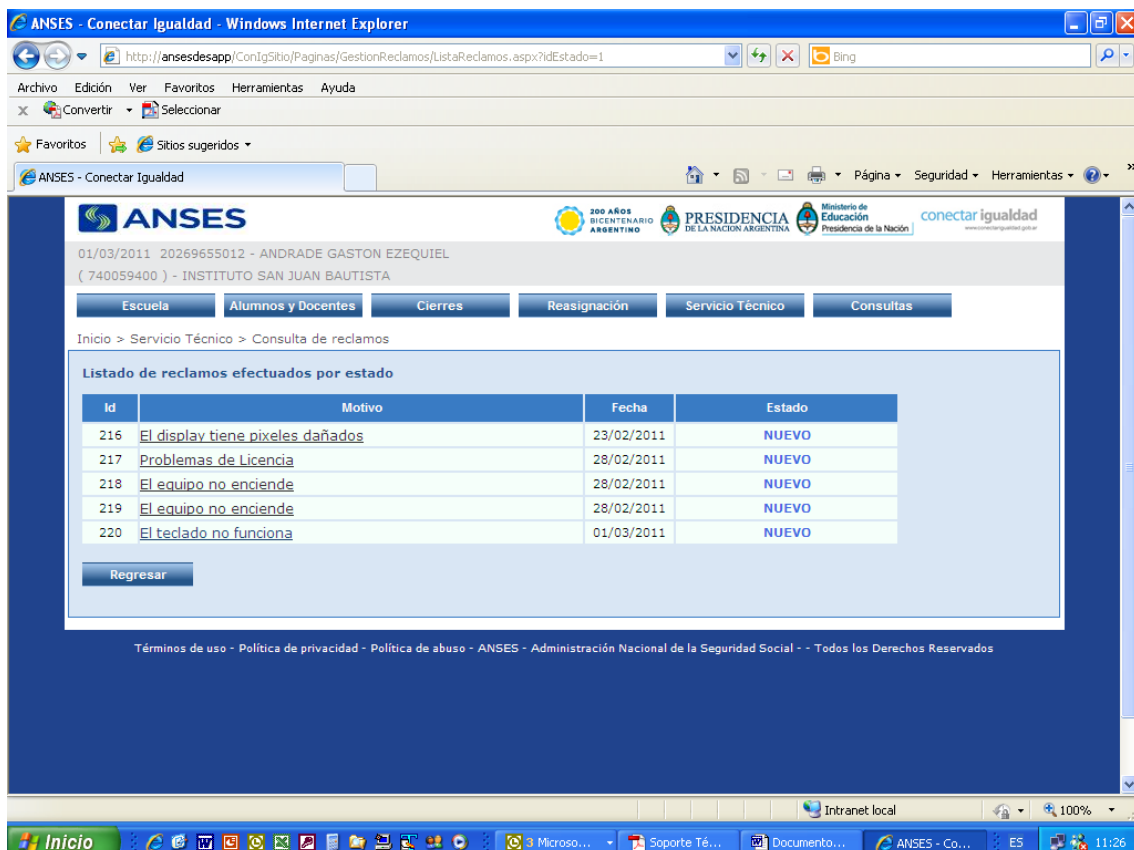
ANSES - Conectar Igualdad - Windows Internet Explorer

http://ansesdesapp/ConIgSitio/Paginas/GestionReclamos/ListaReclamos.aspx?idEstado=1

Bing

Archivo Edición Ver Favoritos Herramientas Ayuda

Convertir Seleccionar

Favoritos Sitios sugeridos

ANSES - Conectar Igualdad

Página Seguridad Herramientas

ANSES

200 AÑOS BICENTENARIO ARGENTINO PRESIDENCIA DE LA NACION ARGENTINA Ministerio de Educación Presidencia de la Nación conectar igualdad

01/03/2011 20269655012 - ANDRADE GASTON EZEQUIEL
( 740059400 ) - INSTITUTO SAN JUAN BAUTISTA

Escuela Alumnos y Docentes Cierres Reasignación Servicio Técnico Consultas

Inicio > Servicio Técnico > Consulta de reclamos

Listado de reclamos efectuados por estado

| Id | Motivo | Fecha | Estado |
|---|---|---|---|
| 216 | El display tiene pixeles dañados | 23/02/2011 | NUEVO |
| 217 | Problemas de Licencia | 28/02/2011 | NUEVO |
| 218 | El equipo no enciende | 28/02/2011 | NUEVO |
| 219 | El equipo no enciende | 28/02/2011 | NUEVO |
| 220 | El teclado no funciona | 01/03/2011 | NUEVO |

Regresar

Términos de uso - Política de privacidad - Política de abuso - ANSES - Administración Nacional de la Seguridad Social - - Todos los Derechos Reservados

Intranet local 100%

Inicio 3 Microso... Soporte Té... Documento... ANSES - Co... ES 11:26